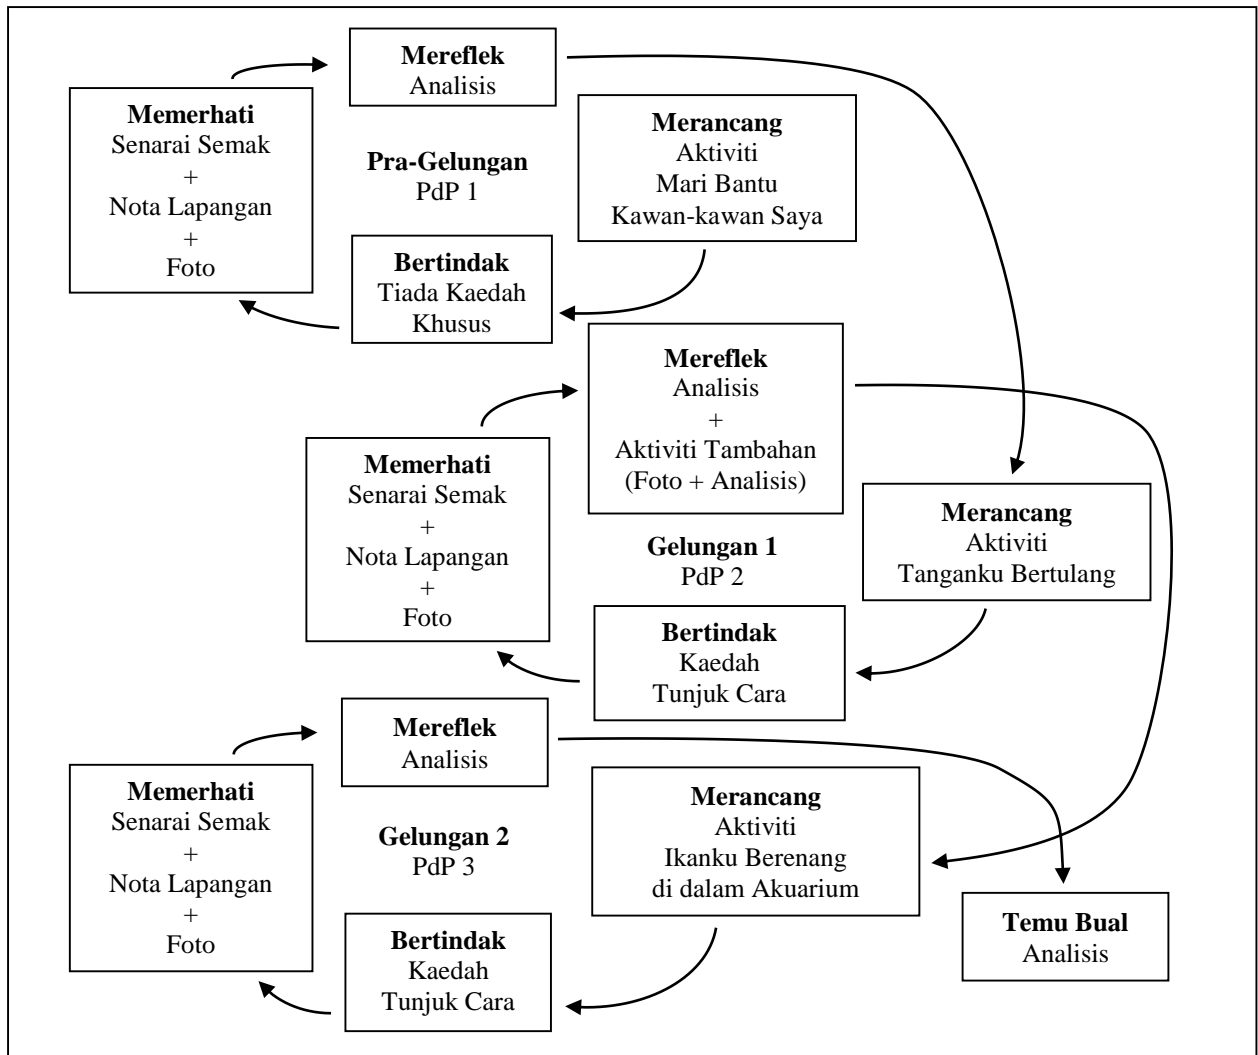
Mereflek
Analisis

Memerhati
Senarai Semak
+
Nota Lapangan
+
Foto

Pra-Gelungan
PdP 1

Merancang
Aktiviti
Mari Bantu
Kawan-kawan Saya

Bertindak
Tiada Kaedah
Khusus

Mereflek
Analisis
+
Aktiviti Tambahan
(Foto + Analisis)

Memerhati
Senarai Semak
+
Nota Lapangan
+
Foto

Gelungan 1
PdP 2

Merancang
Aktiviti
Tanganku Bertulang

Bertindak
Kaedah
Tunjuk Cara

Mereflek
Analisis

Memerhati
Senarai Semak
+
Nota Lapangan
+
Foto

Gelungan 2
PdP 3

Merancang
Aktiviti
Ikanku Berenang
di dalam Akuarium

Temu Bual
Analisis

Bertindak
Kaedah
Tunjuk Cara